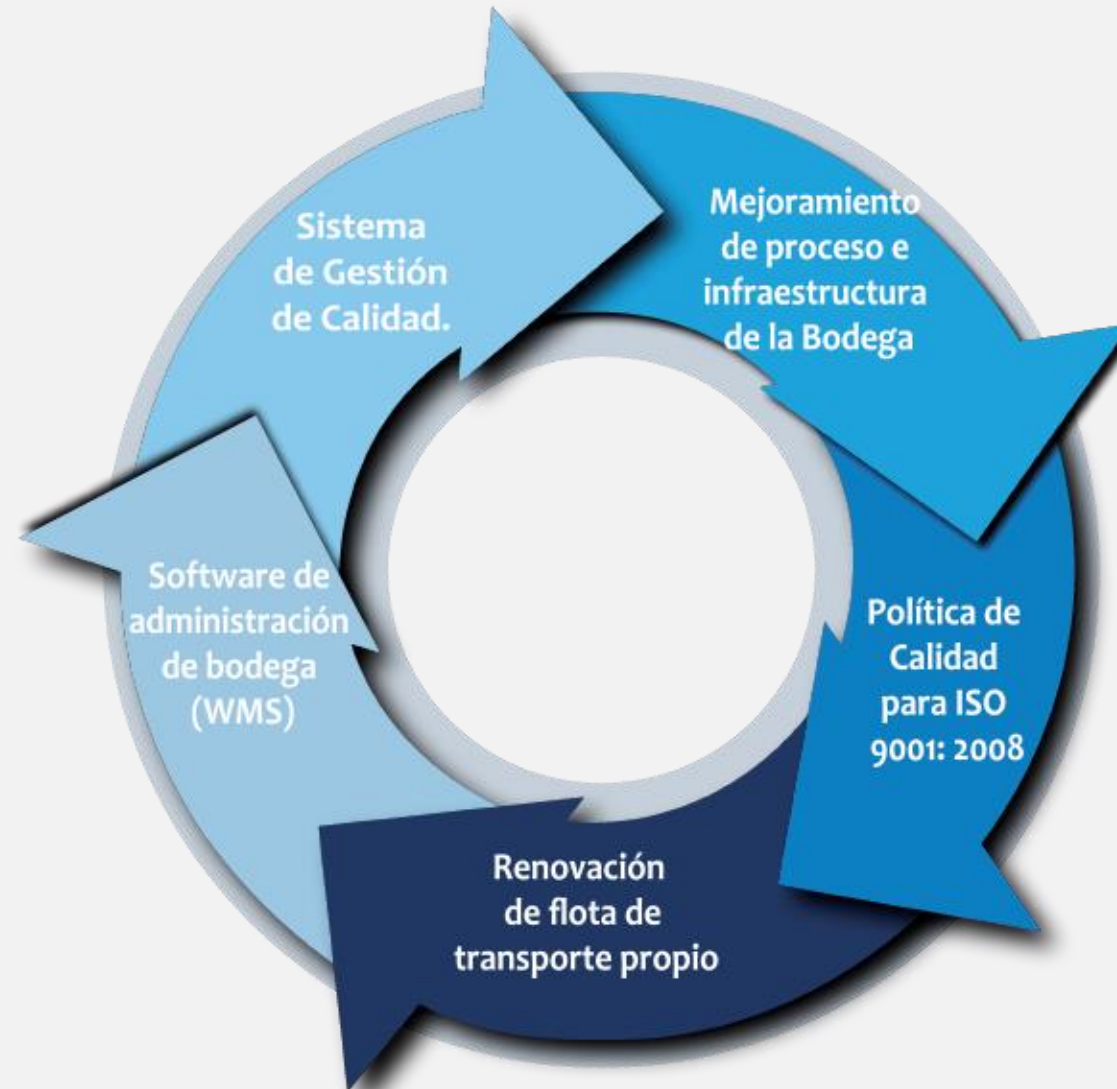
Sistema de Gestión de Calidad.

Mejoramiento de proceso e infraestructura de la Bodega

Política de Calidad para ISO 9001: 2008

Renovación de flota de transporte propio

Software de administración de bodega (WMS)